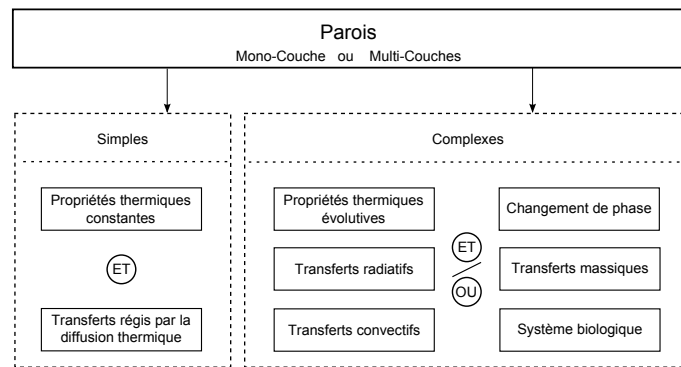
Parois
Mono-Couche ou Multi-Couches

Simples

Propriétés thermiques constantes

ET

Transferts régis par la diffusion thermique

Complexes

Propriétés thermiques évolutives

Transferts radiatifs

Transferts convectifs

ET

OU

Changement de phase

Transferts massiques

Système biologique